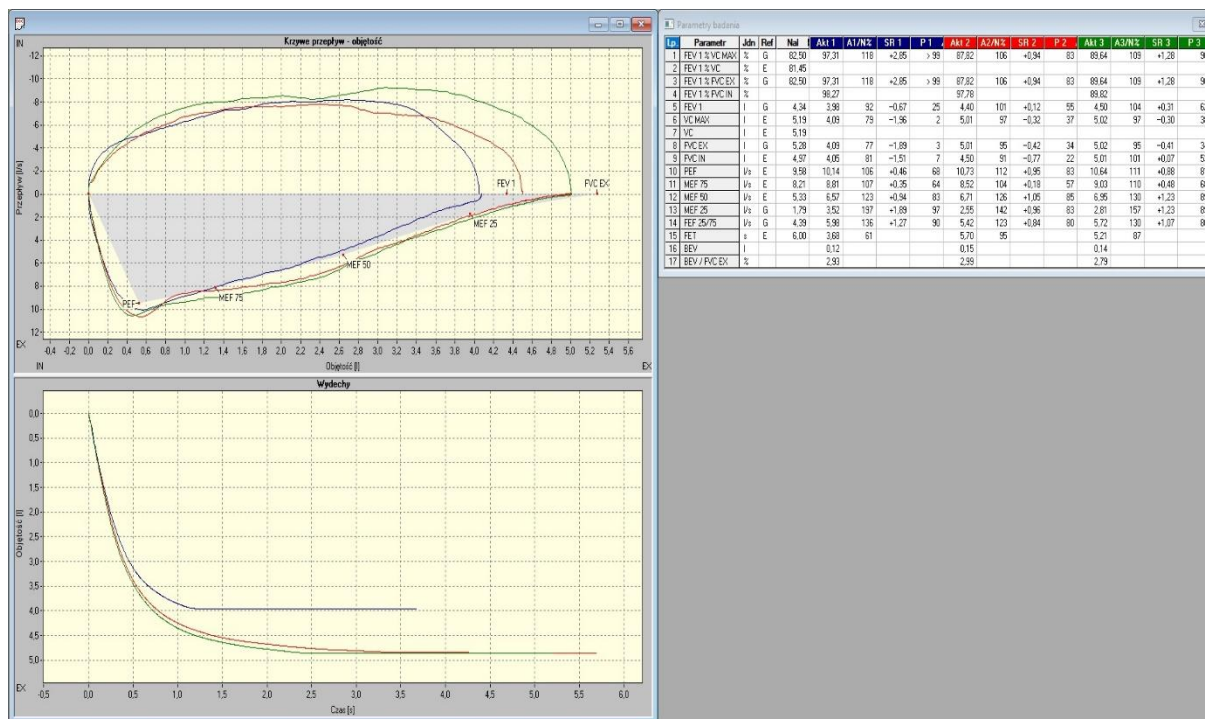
Krzywe przepływ - objętość

IN

-12
-10
-8
-6
-4
-2
0
2
4
6
8
10
12

EX

Przepływ [l/s]

FEV 1
FVC EX
MEF 25
MEF 50
MEF 75
PEF

-0,4 -0,2 0,0 0,2 0,4 0,6 0,8 1,0 1,2 1,4 1,6 1,8 2,0 2,2 2,4 2,6 2,8 3,0 3,2 3,4 3,6 3,8 4,0 4,2 4,4 4,6 4,8 5,0 5,2 5,4 5,6

IN
Objętość [l]
EX

Wydechy

0,0
0,5
1,0
1,5
2,0
2,5
3,0
3,5
4,0
4,5
5,0

Objętość [l]

EX

-0,5 0,0 0,5 1,0 1,5 2,0 2,5 3,0 3,5 4,0 4,5 5,0 5,5 6,0

Czas [s]

Parametry badania

| Lp | Parametr | Jdn | Ref | Nal | Akt 1 | A1/N% | SR 1 | P 1 | Akt 2 | A2/N% | SR 2 | P 2 | Akt 3 | A3/N% | SR 3 | P 3 |
|---|---|---|---|---|---|---|---|---|---|---|---|---|---|---|---|---|
| 1 | FEV 1 % VC MAX | % | G | 82,50 | 97,31 | 118 | +2,85 | > 99 | 87,82 | 106 | +0,94 | 83 | 89,64 | 109 | +1,28 | 9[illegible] |
| 2 | FEV 1 % VC | % | E | 81,45 | | | | | | | | | | | | |
| 3 | FEV 1 % FVC EX | % | G | 82,50 | 97,31 | 118 | +2,85 | > 99 | 87,82 | 106 | +0,94 | 83 | 89,64 | 109 | +1,28 | 9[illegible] |
| 4 | FEV 1 % FVC IN | % | | | 98,27 | | | | 97,78 | | | | 89,82 | | | |
| 5 | FEV 1 | l | G | 4,34 | 3,98 | 92 | -0,67 | 25 | 4,40 | 101 | +0,12 | 55 | 4,50 | 104 | +0,31 | 6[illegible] |
| 6 | VC MAX | l | E | 5,19 | 4,09 | 79 | -1,96 | 2 | 5,01 | 97 | -0,32 | 37 | 5,02 | 97 | -0,30 | 3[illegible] |
| 7 | VC | l | E | 5,19 | | | | | | | | | | | | |
| 8 | FVC EX | l | G | 5,28 | 4,09 | 77 | -1,89 | 3 | 5,01 | 95 | -0,42 | 34 | 5,02 | 95 | -0,41 | 3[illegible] |
| 9 | FVC IN | l | E | 4,97 | 4,05 | 81 | -1,51 | 7 | 4,50 | 91 | -0,77 | 22 | 5,01 | 101 | +0,07 | 5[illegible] |
| 10 | PEF | l/s | E | 9,58 | 10,14 | 106 | +0,46 | 68 | 10,73 | 112 | +0,95 | 83 | 10,64 | 111 | +0,88 | 8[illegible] |
| 11 | MEF 75 | l/s | E | 8,21 | 8,81 | 107 | +0,35 | 64 | 8,52 | 104 | +0,18 | 57 | 9,03 | 110 | +0,48 | 6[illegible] |
| 12 | MEF 50 | l/s | E | 5,33 | 6,57 | 123 | +0,94 | 83 | 6,71 | 126 | +1,05 | 85 | 6,95 | 130 | +1,23 | 8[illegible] |
| 13 | MEF 25 | l/s | G | 1,79 | 3,52 | 197 | +1,89 | 97 | 2,55 | 142 | +0,96 | 83 | 2,81 | 157 | +1,23 | 8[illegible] |
| 14 | FEF 25/75 | l/s | G | 4,39 | 5,98 | 136 | +1,27 | 90 | 5,42 | 123 | +0,84 | 80 | 5,72 | 130 | +1,07 | 8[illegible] |
| 15 | FET | s | E | 6,00 | 3,68 | 61 | | | 5,70 | 95 | | | 5,21 | 87 | | |
| 16 | BEV | l | | | 0,12 | | | | 0,15 | | | | 0,14 | | | |
| 17 | BEV / FVC EX | % | | | 2,93 | | | | 2,99 | | | | 2,79 | | | |